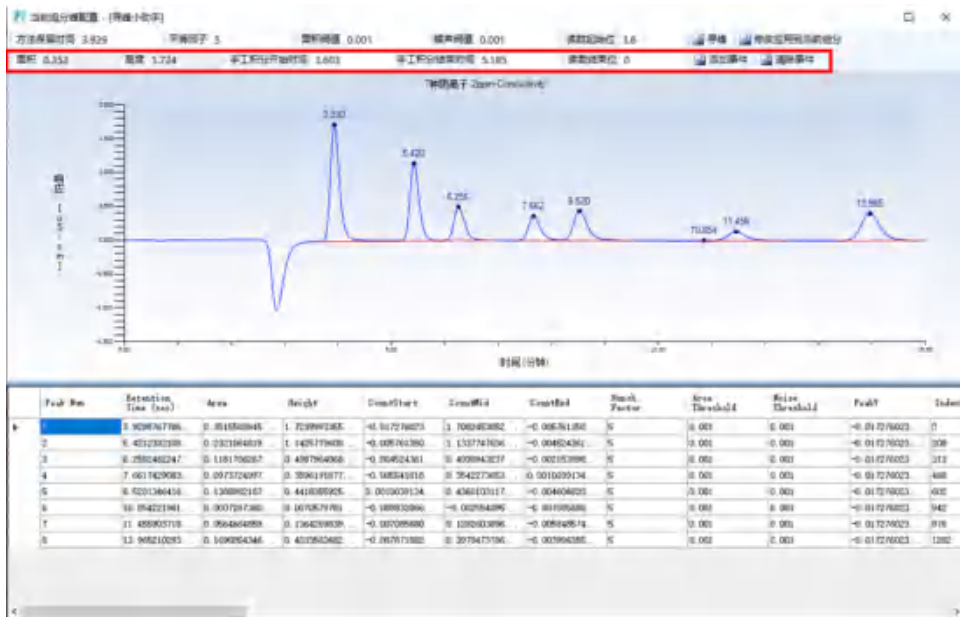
当前组分峰配置 - [传感小致伴]

方法保留时间 3.929 | 平滑因子 3 | 面积阈值 0.001 | 噪声阈值 0.001 | 谱数起始位 1.6 | 导峰 | 将改变应用当前组分
面积 0.353 | 高度 1.724 | 手工积分开始时间 1.601 | 手工积分结束时间 5.185 | 谱数结束位 0 | 添加事件 | 清除事件

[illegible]

3.932
5.420
6.255
7.662
8.520
10.854
11.456
13.965

时间(分钟)

| Peak Num | Retention Time (sec) | Area | Height | CountStart | CountMid | CountEnd | Bunch Factor | Area Threshold | Noise Threshold | PeakY | Index |
|---|---|---|---|---|---|---|---|---|---|---|---|
| 1 | 3.9298767786... | 0.3515508945... | 1.7239997365... | -0.0172760023... | 1.7062483052... | -0.0057611358... | 5 | 0.001 | 0.001 | -0.0172760023... | 0 |
| 2 | 5.4312302169... | 0.2321984519... | 1.1425779608... | -0.0057613580... | 1.1327747634... | -0.0045243616... | 5 | 0.001 | 0.001 | -0.0172760023... | 208 |
| 3 | 6.2550482247... | 0.1181706257... | 0.4987964068... | -0.0045243616... | 0.4008943237... | -0.0021539986... | 5 | 0.001 | 0.001 | -0.0172760023... | 313 |
| 4 | 7.6617429083... | 0.0973724097... | 0.3590191577... | -0.0055414515... | 0.3542273653... | 0.0010409134... | 5 | 0.001 | 0.001 | -0.0172760023... | 488 |
| 5 | 8.5201366416... | 0.1368882157... | 0.4418385925... | 0.0010409134... | 0.4368103117... | -0.0048484835... | 5 | 0.001 | 0.001 | -0.0172760023... | 602 |
| 6 | 10.854223461... | 0.0037247360... | 0.0070579761... | -0.0099932086... | -0.0025544895... | -0.0010056889... | 5 | 0.001 | 0.001 | -0.0172760023... | 942 |
| 7 | 11.455903719... | 0.0564848859... | 0.1364299838... | -0.0070984880... | 0.1292603896... | -0.0059484874... | 5 | 0.001 | 0.001 | -0.0172760023... | 916 |
| 8 | 13.965210283... | 0.1090854346... | 0.4023563482... | -0.0078715882... | 0.3979473796... | -0.0059943853... | 5 | 0.001 | 0.001 | -0.0172760023... | 1282 |